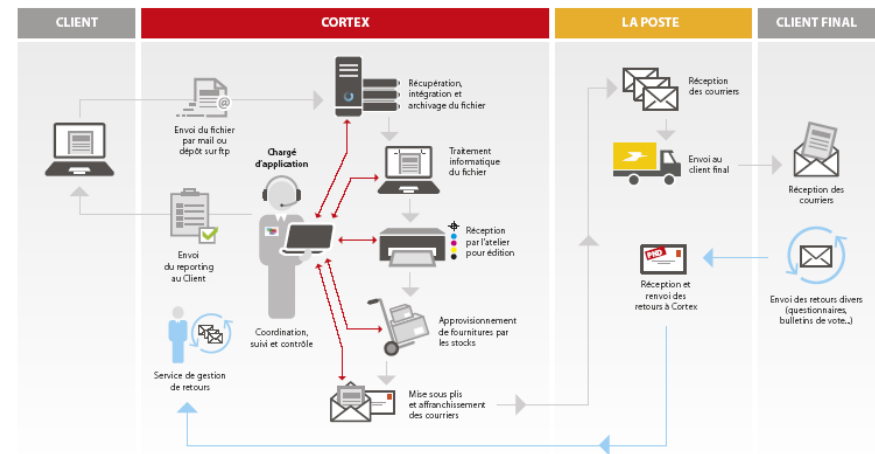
CLIENT

CORTEX

LA POSTE

CLIENT FINAL

Envoi du fichier par mail ou dépôt sur ftp

Récupération, intégration et archivage du fichier

Chargé d'application

Traitement informatique du fichier

Envoi du reporting au Client

Réception par l'atelier pour édition

Approvisionnement de fournitures par les stocks

Coordination, suivi et contrôle

Service de gestion de retours

Mise sous plis et affranchissement des courriers

Réception des courriers

Envoi au client final

Réception des courriers

PND

Réception et renvoi des retours à Cortex

Envoi des retours divers (questionnaires, bulletins de vote...)